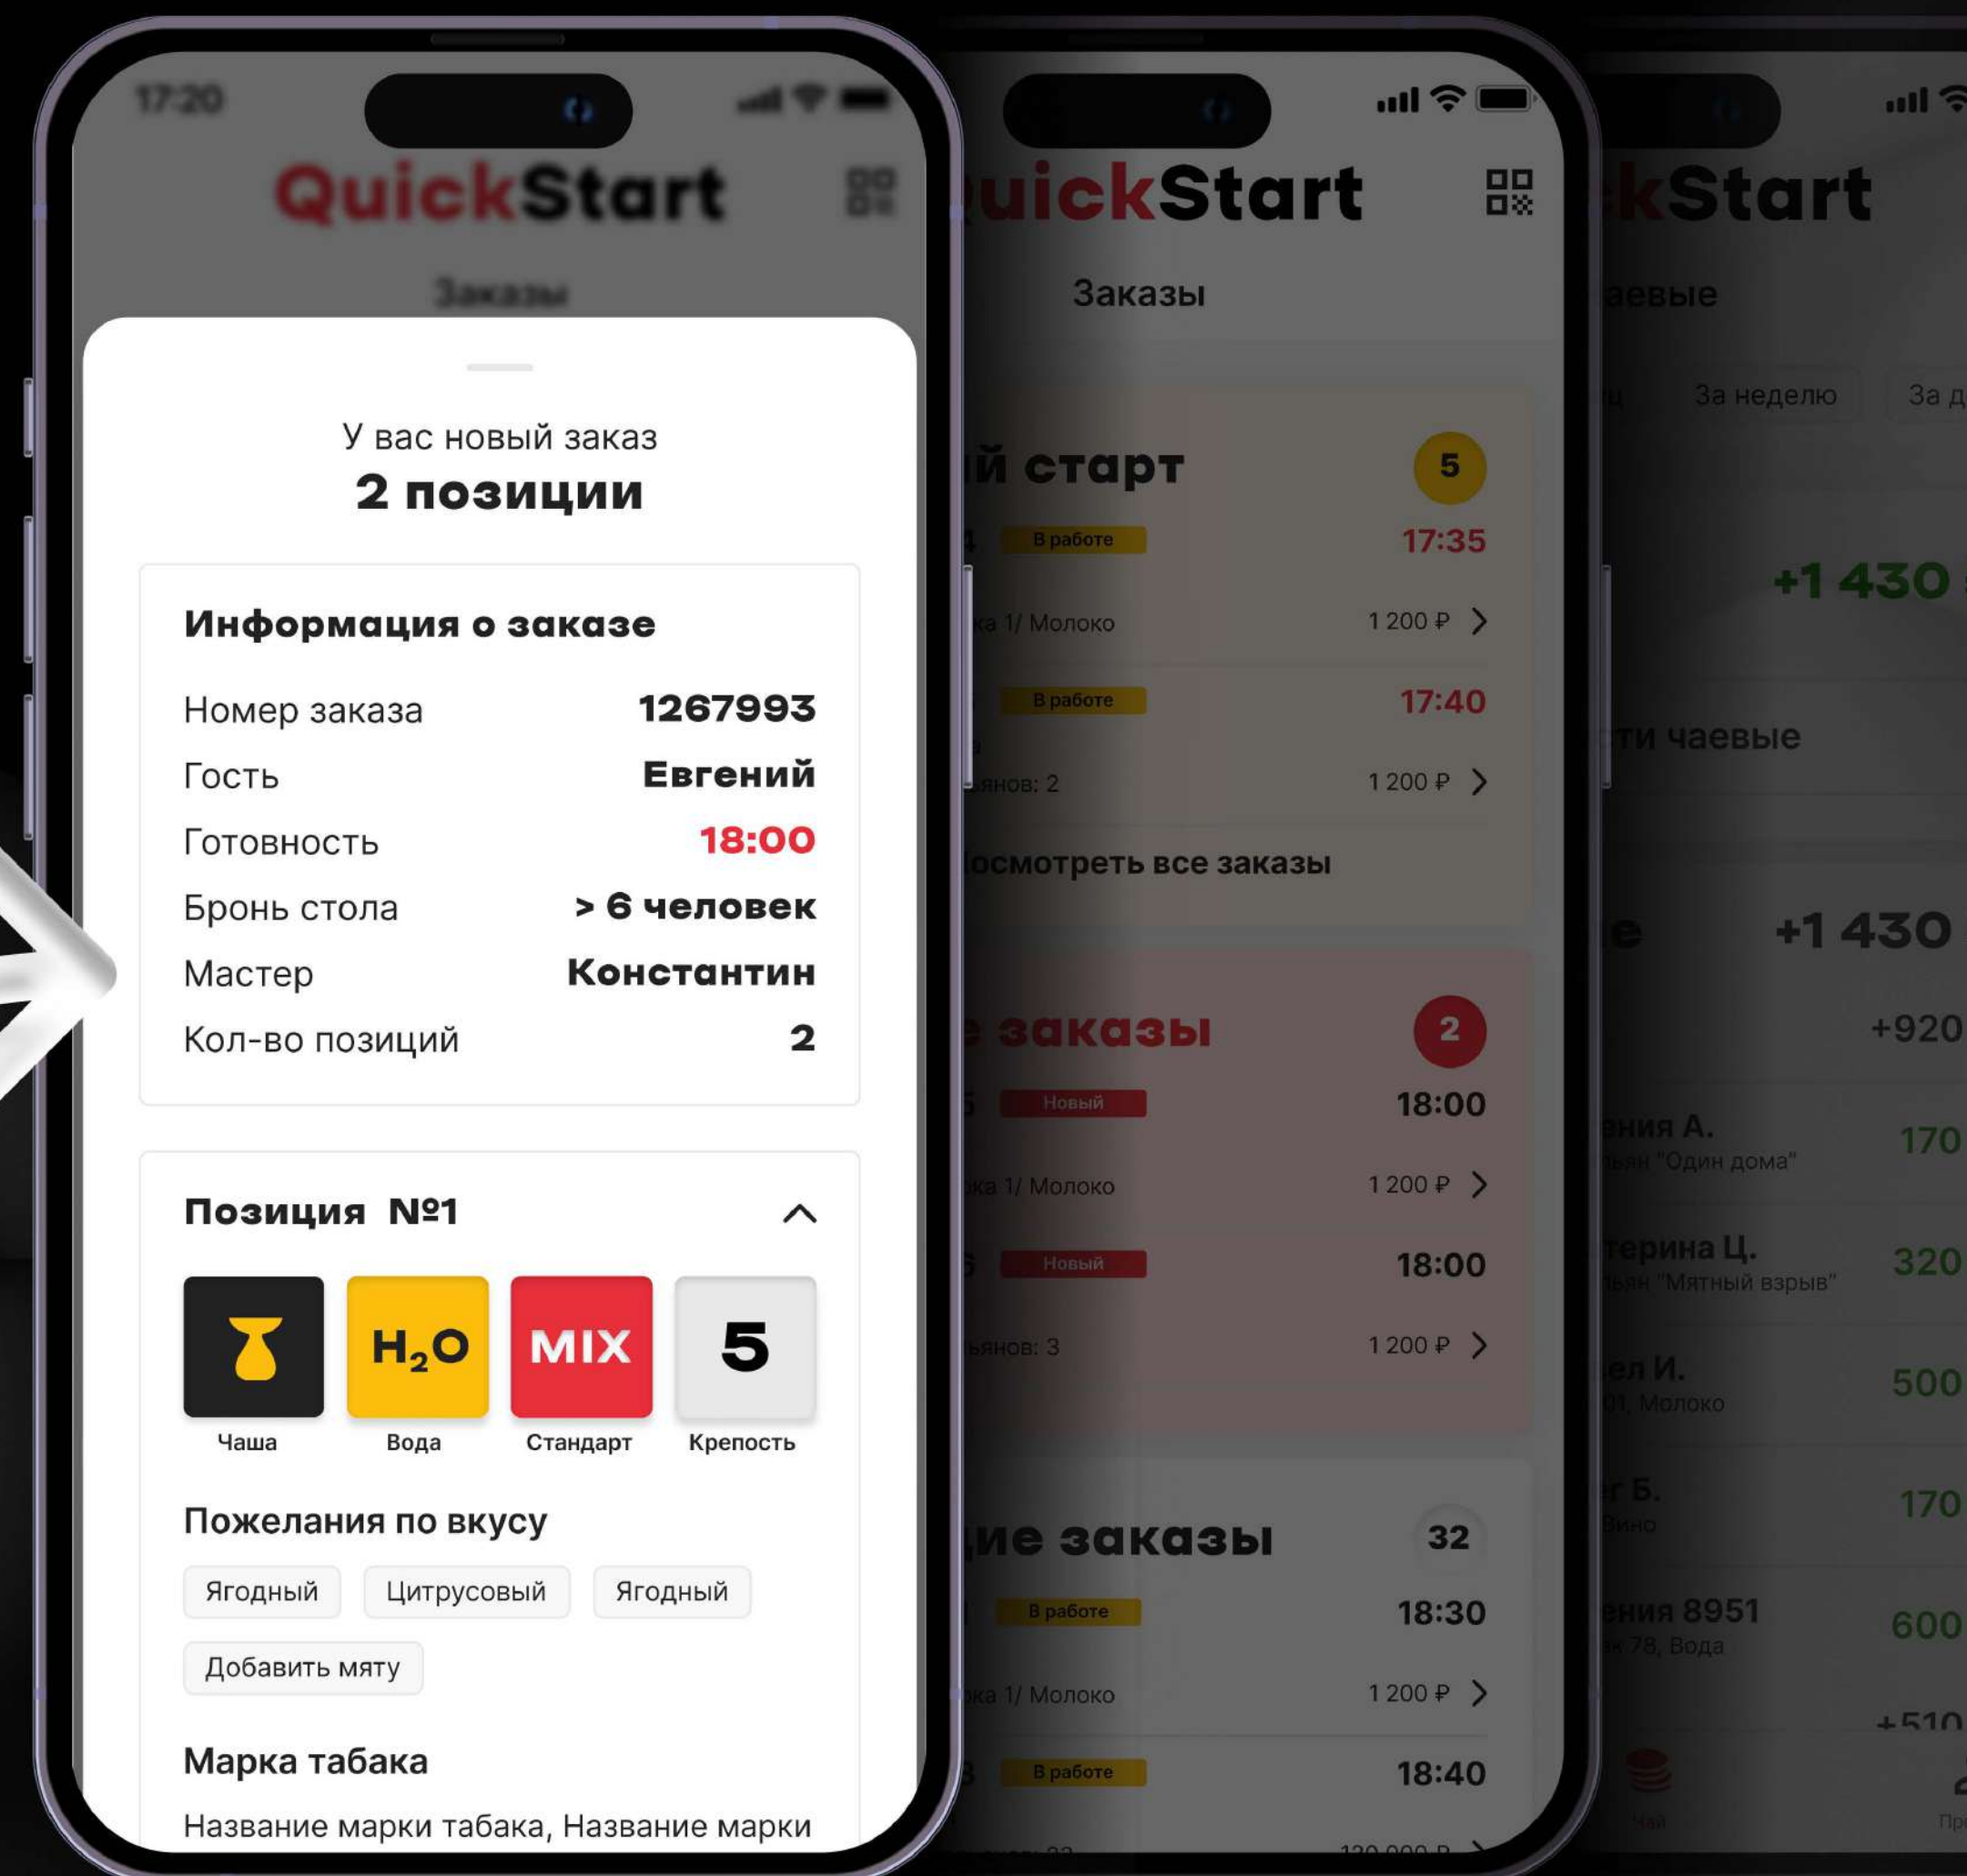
17:20

QuickStart

Заказы

У вас новый заказ
2 позиции

Информация о заказе

Номер заказа 1267993
Гость Евгений
Готовность 18:00
Бронь стола > 6 человек
Мастер Константин
Кол-во позиций 2

Позиция №1

Чаша
$H_2O$
Вода
MIX
Стандарт
5
Крепость

Пожелания по вкусу

Ягодный
Цитрусовый
Ягодный
Добавить мяту

Марка табака

Название марки табака, Название марки

uickStart

Заказы

й старт 5
В работе 17:35
ка 1/ Молоко 1 200 ₽
В работе 17:40
янов: 2 1 200 ₽
осмотреть все заказы

е заказы 2
Новый 18:00
ка 1/ Молоко 1 200 ₽
Новый 18:00
янов: 3 1 200 ₽

ие заказы 32
В работе 18:30
ка 1/ Молоко 1 200 ₽
В работе 18:40
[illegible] 120 000 ₽

kStart

аевые

За неделю
За д

+1 430

ти чаевые

е +1 430
+920
ения А. 170
ьян "Один дома"
терина Ц. 320
ьян "Мятный взрыв"
ел И. 500
01, Молоко
г Б. 170
Вино
ения 8951 600
к 78, Вода
+510
Чай
Пр